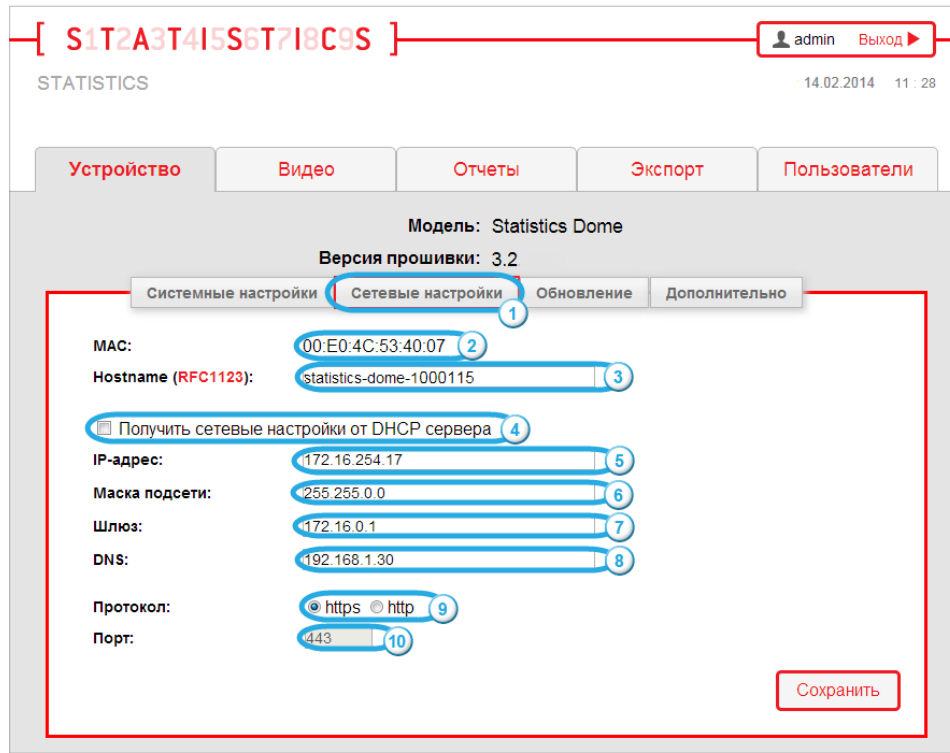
[ S1T2A3T4I5S6T7I8C9S ]

admin Выход

STATISTICS

14.02.2014 11 : 28

Устройство | Видео | Отчеты | Экспорт | Пользователи

Модель: Statistics Dome

Версия прошивки: 3.2

Системные настройки | Сетевые настройки | Обновление | Дополнительно

1

MAC: 00:E0:4C:53:40:07 2

Hostname (RFC1123): statistics-dome-1000115 3

Получить сетевые настройки от DHCP сервера 4

IP-адрес: 172.16.254.17 5

Маска подсети: 255.255.0.0 6

Шлюз: 172.16.0.1 7

DNS: 192.168.1.30 8

Протокол: https http 9

Порт: 443 10

Сохранить